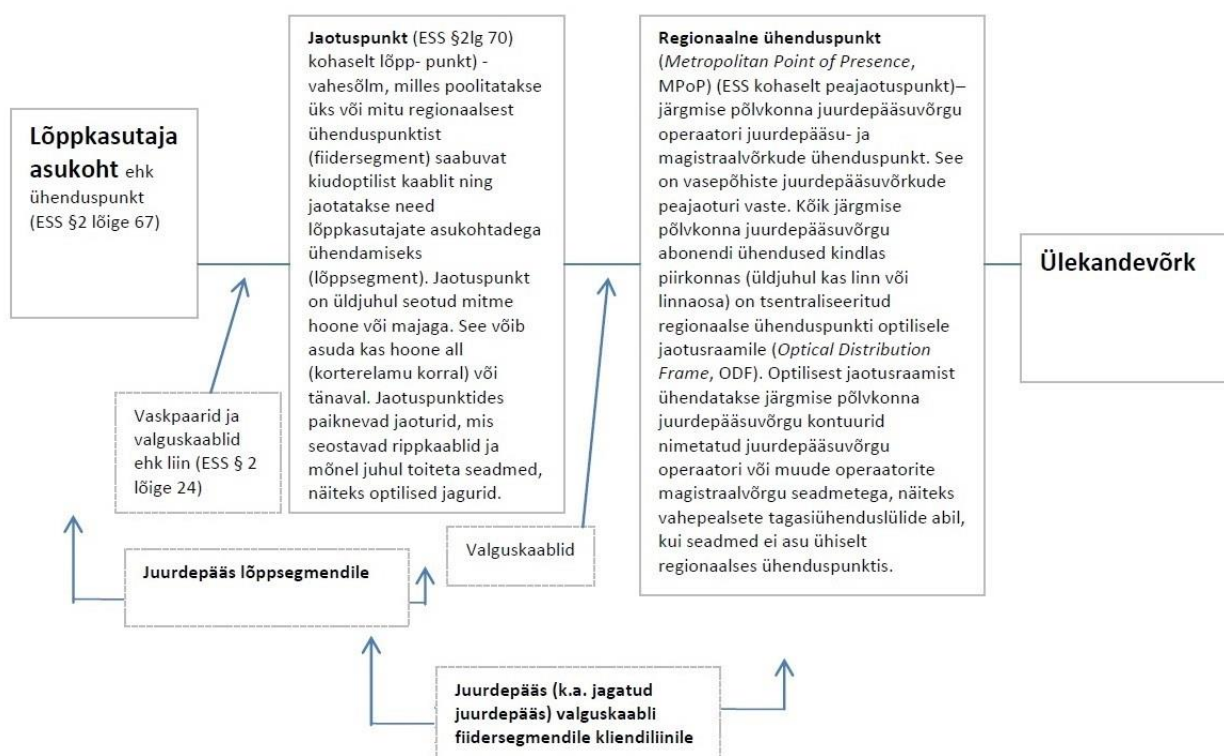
**Lõppkasutaja asukoht** ehk ühenduspunkt (ESS §2 lõige 67)

**Jaotuspunkt** (ESS §2lg 70) kohaselt lõpp- punkt) - vahesõlm, milles poolitatakse üks või mitu regionaalsest ühenduspunktist (fiidersegment) saabuvat kiudoptilist kaablit ning jaotatakse need lõppkasutajate asukohtadega ühendamiseks (lõppsegment). Jaotuspunkt on üldjuhul seotud mitme hoone või majaga. See võib asuda kas hoone all (korterelamu korral) või tänaval. Jaotuspunktides paiknevad jaoturid, mis seostavad rippkaablid ja mõnel juhul toiteta seadmed, näiteks optilised jagurid.

**Regionaalne ühenduspunkt** (*Metropolitan Point of Presence*, MPoP) (ESS kohaselt peajaotuspunkt)– järgmise põlvkonna juurdepääsuvõrgu operaatori juurdepääsu- ja magistraalvõrkude ühenduspunkt. See on vasepõhiste juurdepääsuvõrkude peajaoturi vaste. Kõik järgmise põlvkonna juurdepääsuvõrgu abonendi ühendused kindlas piirkonnas (üldjuhul kas linn või linnaosa) on tsentraliseeritud regionaalse ühenduspunkti optilisele jaotusraamile (*Optical Distribution Frame*, ODF). Optilisest jaotusraamist ühendatakse järgmise põlvkonna juurdepääsuvõrgu kontuurid nimetatud juurdepääsuvõrgu operaatori või muude operaatorite magistraalvõrgu seadmetega, näiteks vahepealsete tagasiühenduslülide abil, kui seadmed ei asu ühiselt regionaalses ühenduspunktis.

**Ülekandevõrk**

Vaskpaarid ja valguskaablid ehk liin (ESS § 2 lõige 24)

Valguskaablid

**Juurdepääs lõppsegmendile**

**Juurdepääs (k.a. jagatud juurdepääs) valguskaabli fiidersegmendile kliendiliinile**